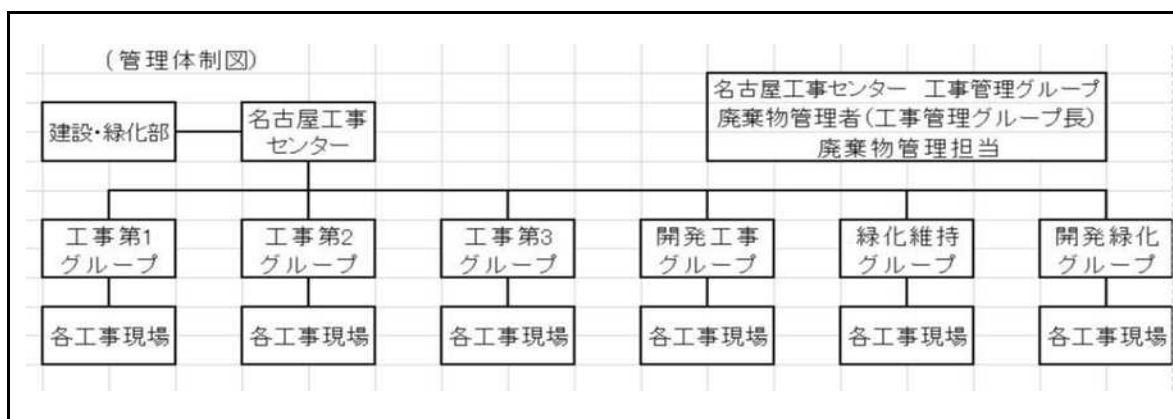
（管理体制図）

建設・緑化部

名古屋工事センター

名古屋工事センター　工事管理グループ
廃棄物管理者（工事管理グループ長）
廃棄物管理担当

工事第1グループ

工事第2グループ

工事第3グループ

開発工事グループ

緑化維持グループ

開発緑化グループ

各工事現場

各工事現場

各工事現場

各工事現場

各工事現場

各工事現場